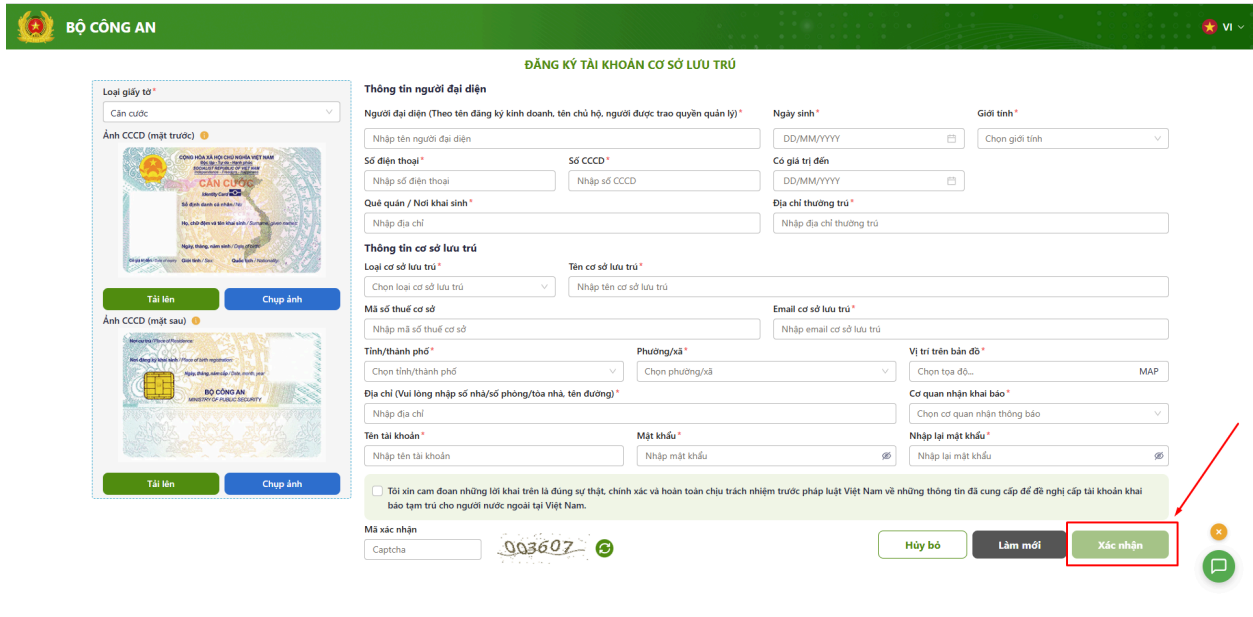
BỘ CÔNG AN

VI

ĐĂNG KÝ TÀI KHOẢN CƠ SỞ LƯU TRÚ

Loại giấy tờ *
Căn cước

Ảnh CCCD (mặt trước)

CỘNG HÒA XÃ HỘI CHỦ NGHĨA VIỆT NAM
Độc lập - Tự do - Hạnh phúc
SOCIALIST REPUBLIC OF VIET NAM
CĂN CƯỚC
Identity Card
Số định danh cá nhân / No.
Họ, chữ đệm và tên khai sinh / Surname, given names
Ngày, tháng, năm sinh / Date of birth
Giới tính / Sex
Quốc tịch / Nationality

Tải lên
Chụp ảnh

Ảnh CCCD (mặt sau)

Nơi cư trú / Place of Residence
Nơi đăng ký khai sinh / Place of birth registration
Ngày, tháng, năm cấp / Date, month, year
BỘ CÔNG AN
MINISTRY OF PUBLIC SECURITY

Tải lên
Chụp ảnh

Thông tin người đại diện

Người đại diện (Theo tên đăng ký kinh doanh, tên chủ hộ, người được trao quyền quản lý) *
Nhập tên người đại diện
Ngày sinh *
DD/MM/YYYY
Giới tính *
Chọn giới tính

Số điện thoại *
Nhập số điện thoại
Số CCCD *
Nhập số CCCD
Có giá trị đến
DD/MM/YYYY

Quê quán / Nơi khai sinh *
Nhập địa chỉ
Địa chỉ thường trú *
Nhập địa chỉ thường trú

Thông tin cơ sở lưu trú

Loại cơ sở lưu trú *
Chọn loại cơ sở lưu trú
Tên cơ sở lưu trú *
Nhập tên cơ sở lưu trú

Mã số thuế cơ sở
Nhập mã số thuế cơ sở
Email cơ sở lưu trú *
Nhập email cơ sở lưu trú

Tỉnh/thành phố *
Chọn tỉnh/thành phố
Phường/xã *
Chọn phường/xã
Vị trí trên bản đồ *
Chọn tọa độ...
MAP

Địa chỉ (Vui lòng nhập số nhà/số phòng/tòa nhà, tên đường) *
Nhập địa chỉ
Cơ quan nhận khai báo *
Chọn cơ quan nhận thông báo

Tên tài khoản *
Nhập tên tài khoản
Mật khẩu *
Nhập mật khẩu
Nhập lại mật khẩu *
Nhập lại mật khẩu

Tôi xin cam đoan những lời khai trên là đúng sự thật, chính xác và hoàn toàn chịu trách nhiệm trước pháp luật Việt Nam về những thông tin đã cung cấp để đề nghị cấp tài khoản khai báo tạm trú cho người nước ngoài tại Việt Nam.

Mã xác nhận
Captcha
003607

Hủy bỏ
Làm mới
Xác nhận